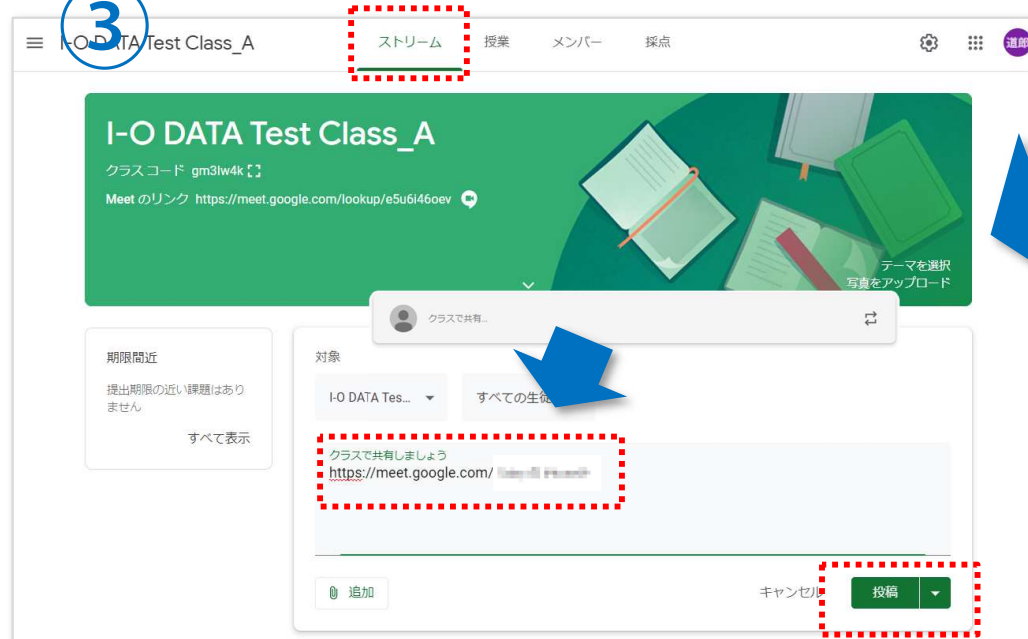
③

I-O DATA Test Class_A

ストリーム 授業 メンバー 採点

道郎

I-O DATA Test Class_A

クラスコード gm3lw4k

Meet のリンク https://meet.google.com/lookup/e5u6i46oev

テーマを選択
写真をアップロード

クラスで共有...

期限間近

提出期限の近い課題はありません

すべて表示

対象

I-O DATA Tes...

すべての生徒

クラスで共有しましょう
https://meet.google.com/ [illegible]

追加

キャンセル

投稿